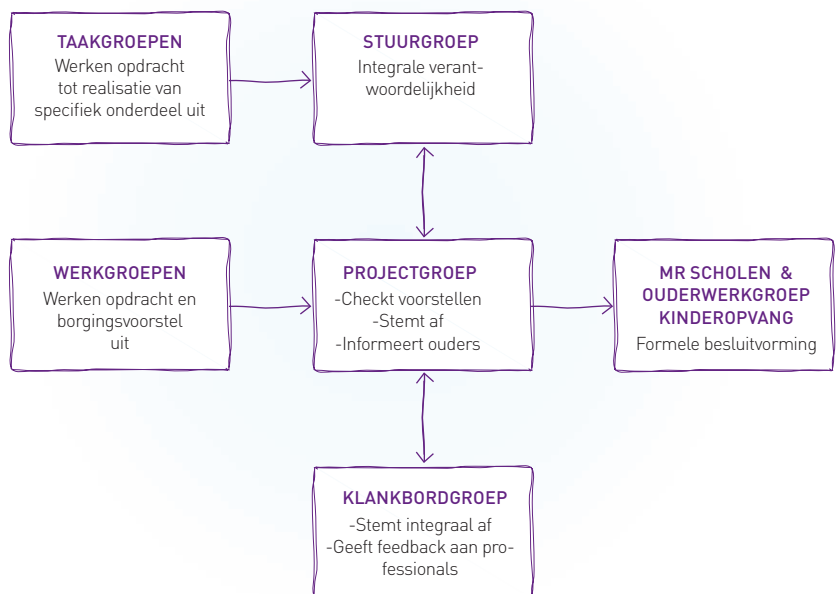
TAAKGROEPEN
Werken opdracht tot realisatie van specifiek onderdeel uit

STUURGROEP
Integrale verantwoordelijkheid

WERKGROEPEN
Werken opdracht en borgingsvoorstel uit

PROJECTGROEP
-Checkt voorstellen
-Stemt af
-Informeert ouders

MR SCHOLEN & OUDERWERKGROEP KINDEROPVANG
Formele besluitvorming

KLANKBORDGROEP
-Stemt integraal af
-Geeft feedback aan professionals